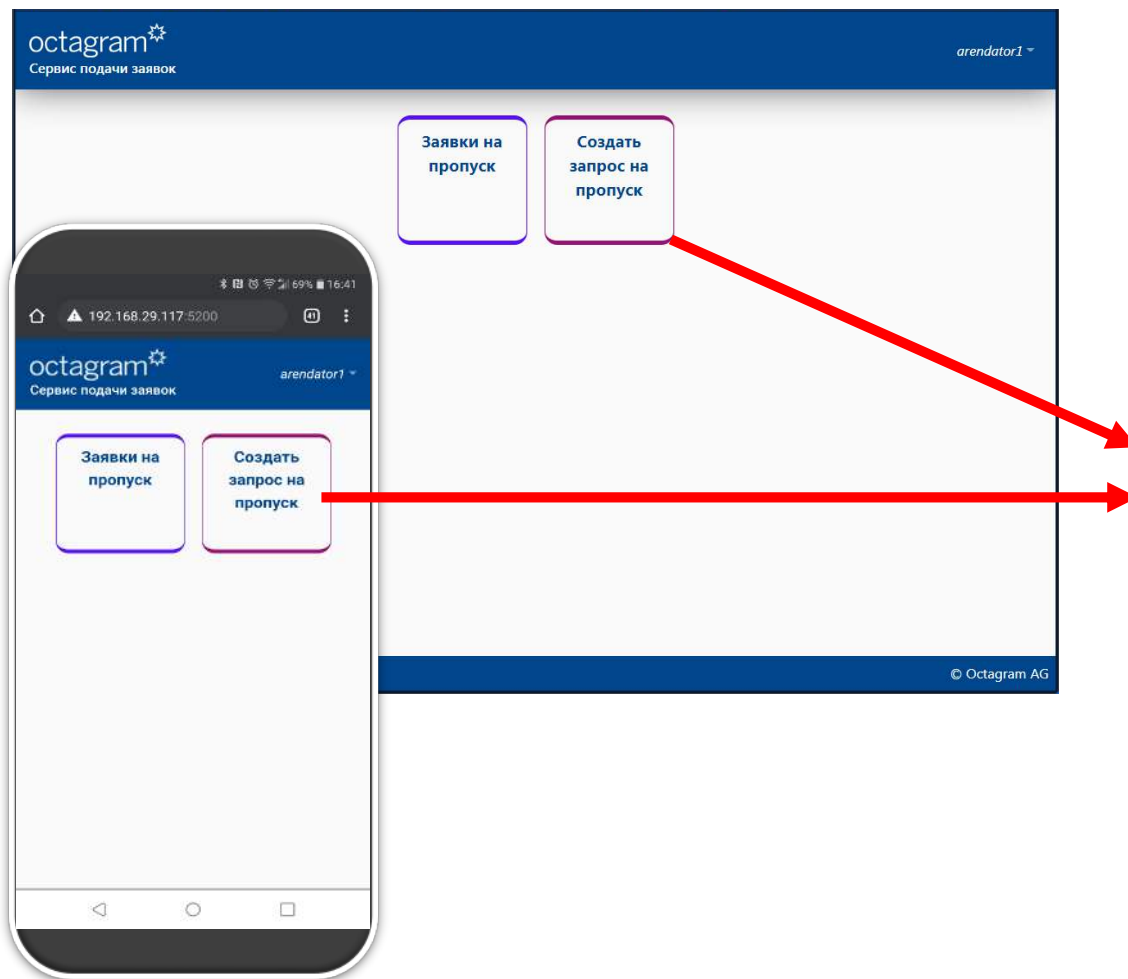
octagram
Сервис подачи заявок

arendator1

Заявки на пропуск

Создать запрос на пропуск

© Octagram AG

69% 16:41

192.168.29.117:5200

octagram
Сервис подачи заявок

arendator1

Заявки на пропуск

Создать запрос на пропуск